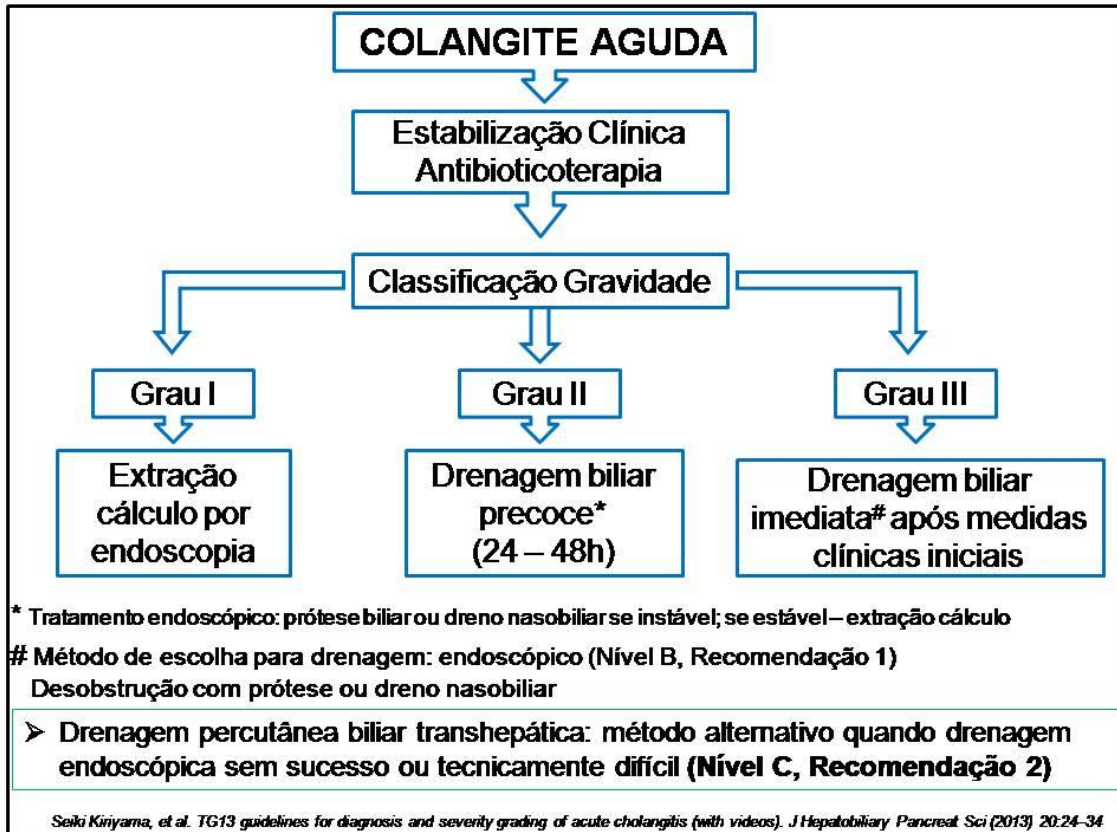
COLANGITE AGUDA

Estabilização Clínica
Antibioticoterapia

Classificação Gravidade

Grau I

Grau II

Grau III

Extração cálculo por endoscopia

Drenagem biliar precoce*
(24 – 48h)

Drenagem biliar imediata# após medidas clínicas iniciais

* Tratamento endoscópico: prótese biliar ou dreno nasobiliar se instável; se estável – extração cálculo

# Método de escolha para drenagem: endoscópico (Nível B, Recomendação 1)
Desobstrução com prótese ou dreno nasobiliar

➢ Drenagem percutânea biliar transhepática: método alternativo quando drenagem endoscópica sem sucesso ou tecnicamente difícil (Nível C, Recomendação 2)

Seiki Kiriyama, et al. TG13 guidelines for diagnosis and severity grading of acute cholangitis (with videos). J Hepatobiliary Pancreat Sci (2013) 20:24–34